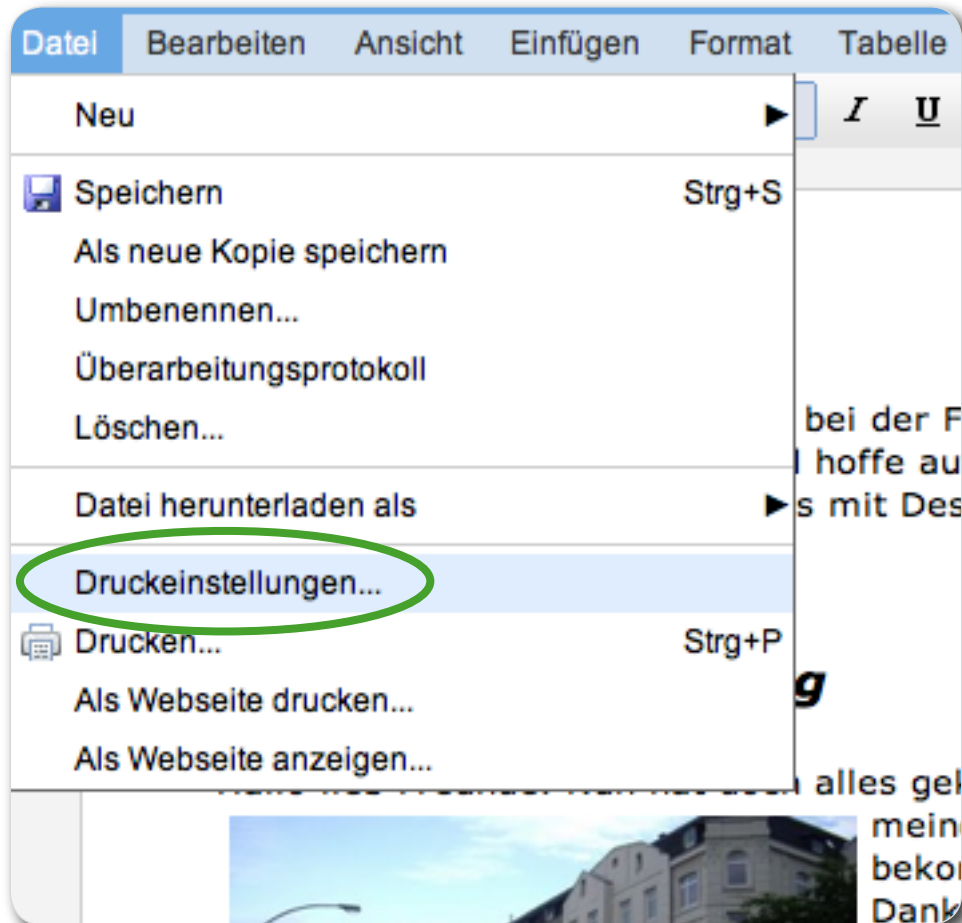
Datei Bearbeiten Ansicht Einfügen Format Tabelle

Neu ▶

Speichern Strg+S
Als neue Kopie speichern
Umbenennen...
Überarbeitungsprotokoll
Löschen...

Datei herunterladen als ▶

Druckeinstellungen...
Drucken... Strg+P
Als Webseite drucken...
Als Webseite anzeigen...

*I* U

bei der F
l hoffe au
s mit Des

g

alles gel
mein
bekor
Dank